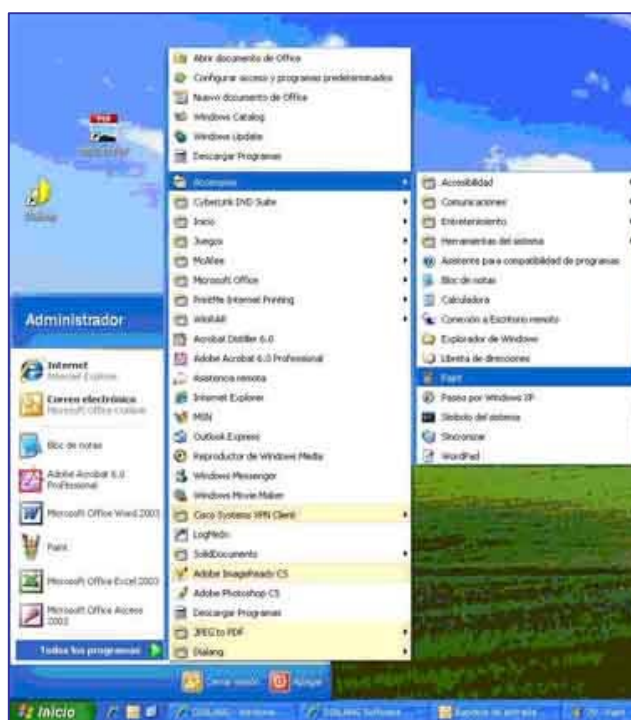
Abrir documento de Office
Configurar acceso y programas predeterminados
Nuevo documento de Office
Windows Catalog
Windows Update
Descargar Programas
Accesorios
Cyberlink DVD Suite
Inicio
Juegos
McAfee
Microsoft Office
FinePrint Internet Printing
WinRAR
Acrobat Distiller 6.0
Adobe Acrobat 6.0 Professional
Asistencia remota
Internet Explorer
MSN
Outlook Express
Reproductor de Windows Media
Windows Messenger
Windows Movie Maker
Cisco Systems VPN Client
LogMeIn
SolidDocuments
Adobe ImageReady CS
Adobe Photoshop CS
Descargar Programas
JPEG to PDF
Dialang

Accesibilidad
Comunicaciones
Entretenimiento
Herramientas del sistema
Asistente para compatibilidad de programas
Bloc de notas
Calculadora
Conexión a Escritorio remoto
Explorador de Windows
Libreta de direcciones
Paint
Paseo por Windows XP
Símbolo del sistema
Sincronizar
WordPad

Administrador
Internet
Internet Explorer
Correo electrónico
Microsoft Office Outlook
Bloc de notas
Adobe Acrobat 6.0 Professional
Microsoft Office Word 2003
Paint
Microsoft Office Excel 2003
Microsoft Office Access 2003
Todos los programas

Cerrar sesión
Apagar

Inicio
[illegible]
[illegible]
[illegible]
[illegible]